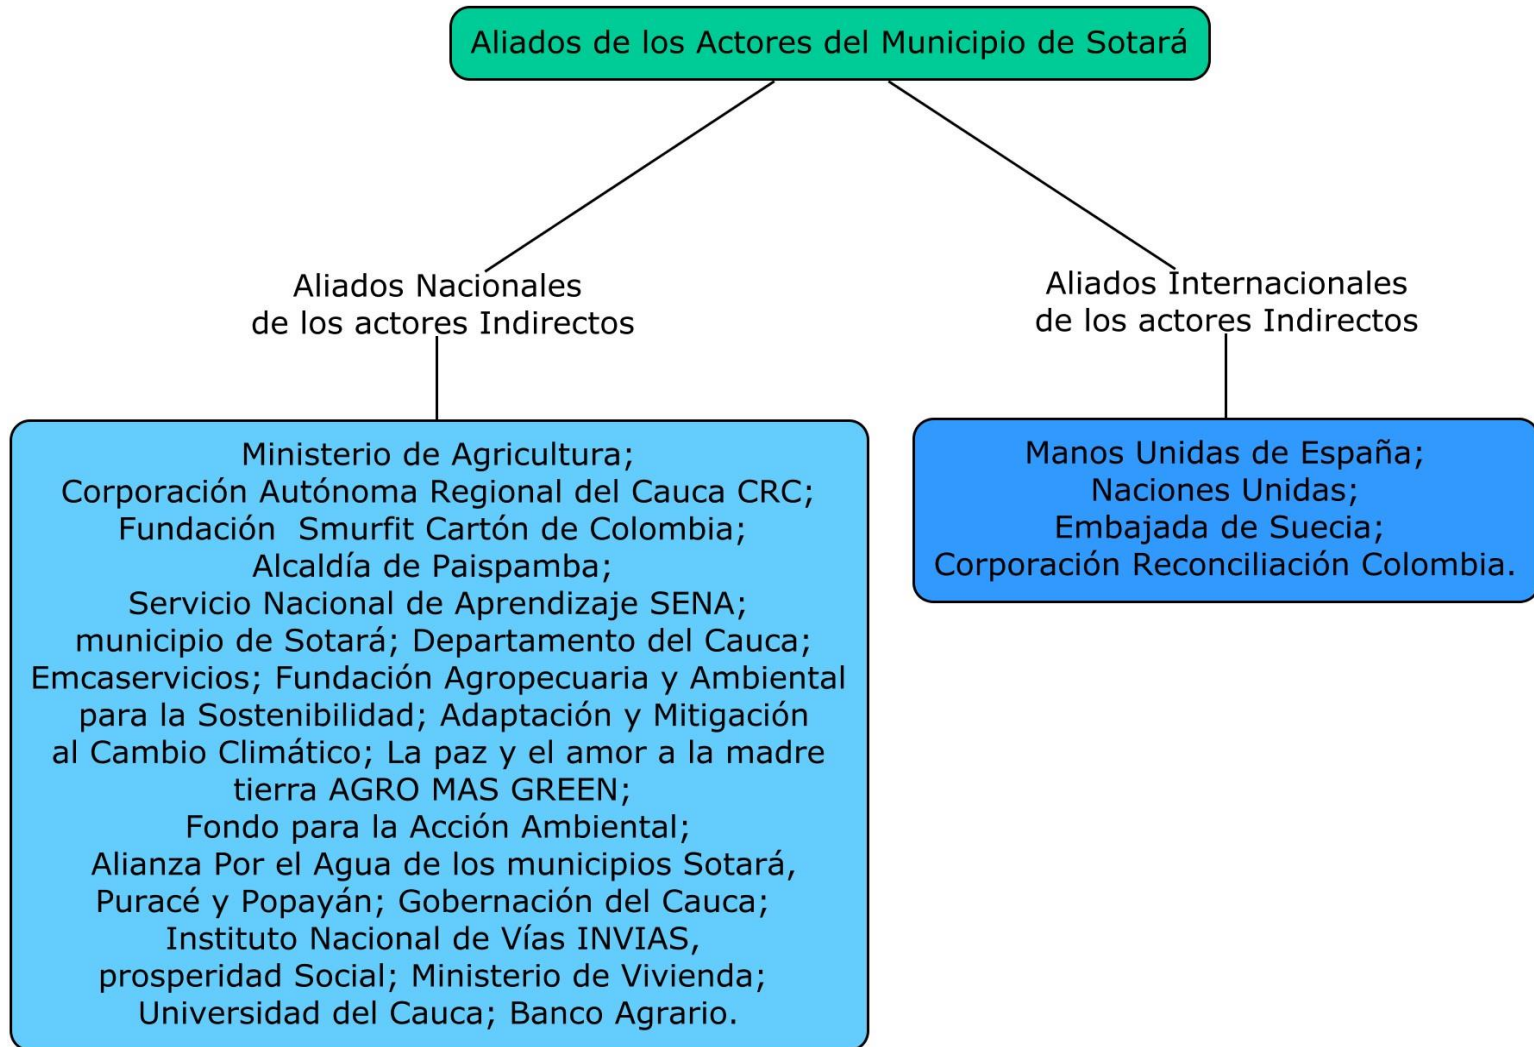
Aliados de los Actores del Municipio de Sotará

Aliados Nacionales de los actores Indirectos

Ministerio de Agricultura; Corporación Autónoma Regional del Cauca CRC; Fundación Smurfit Cartón de Colombia; Alcaldía de Paispamba; Servicio Nacional de Aprendizaje SENA; municipio de Sotará; Departamento del Cauca; Emcaservicios; Fundación Agropecuaria y Ambiental para la Sostenibilidad; Adaptación y Mitigación al Cambio Climático; La paz y el amor a la madre tierra AGRO MAS GREEN; Fondo para la Acción Ambiental; Alianza Por el Agua de los municipios Sotará, Puracé y Popayán; Gobernación del Cauca; Instituto Nacional de Vías INVIAS, prosperidad Social; Ministerio de Vivienda; Universidad del Cauca; Banco Agrario.

Aliados Internacionales de los actores Indirectos

Manos Unidas de España; Naciones Unidas; Embajada de Suecia; Corporación Reconciliación Colombia.